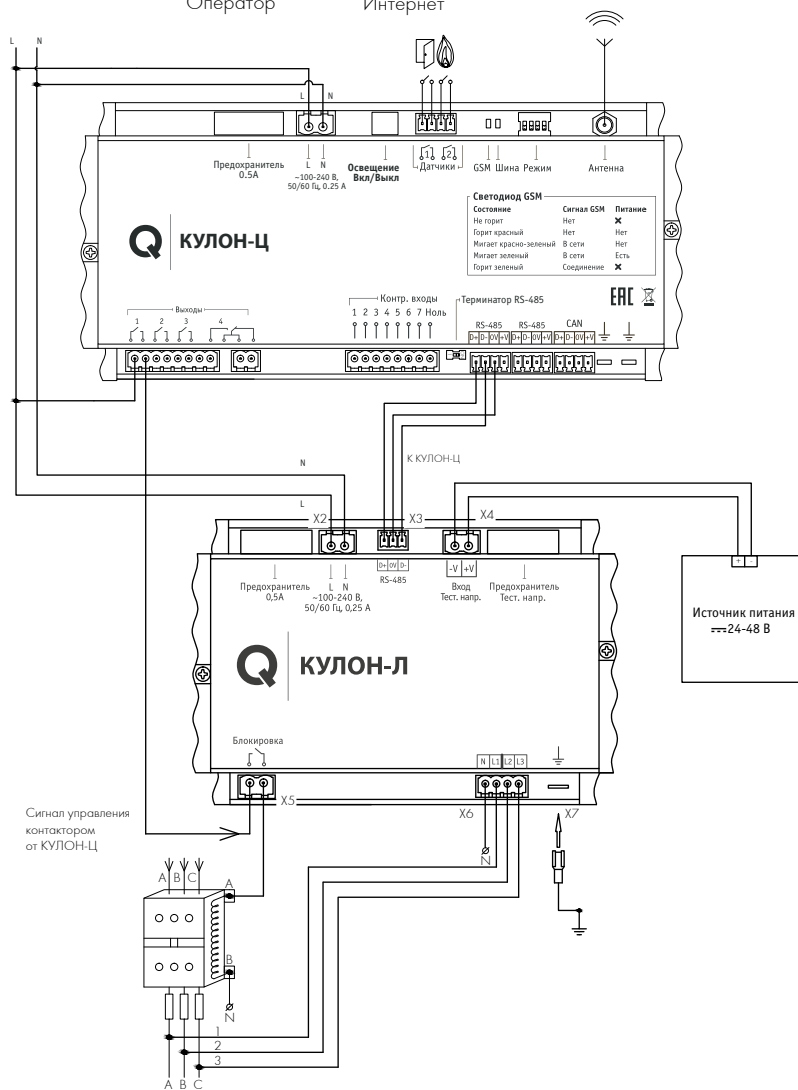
Оператор Интернет

L N

L N

Предохранитель 0.5A

L N ~100-240 В, 50/60 Гц, 0.25 А

Освещение Вкл/Выкл

1 2 Датчики

GSM Шина Режим

Антенна

Светодиод GSM

| Состояние | Сигнал GSM | Питание |
|---|---|---|
| Не горит | Нет | ✕ |
| Горит красный | Нет | Нет |
| Мигает красно-зеленый | В сети | Нет |
| Мигает зеленый | В сети | Есть |
| Горит зеленый | Соединение | ✕ |

КУЛОН-Ц

Выходы

1 2 3 4

Контр. входы

1 2 3 4 5 6 7 Ноль

Терминатор RS-485

EAC

RS-485 RS-485 CAN

D+ D- 0V +V D+ D- 0V +V D+ D- 0V +V

N

К КУЛОН-Ц

L

X2 X3 X4

D+ 0V D-

RS-485

-V +V

Предохранитель 0,5А

L N ~100-240 В, 50/60 Гц, 0,25 А

Вход Тест. напр.

Предохранитель Тест. напр.

+ -

Источник питания ⎓24-48 В

КУЛОН-Л

Блокировка

N L1 L2 L3

X5 X6 X7

Сигнал управления контактором от КУЛОН-Ц

A B C

A

B

N

N

1

2

3

A B C